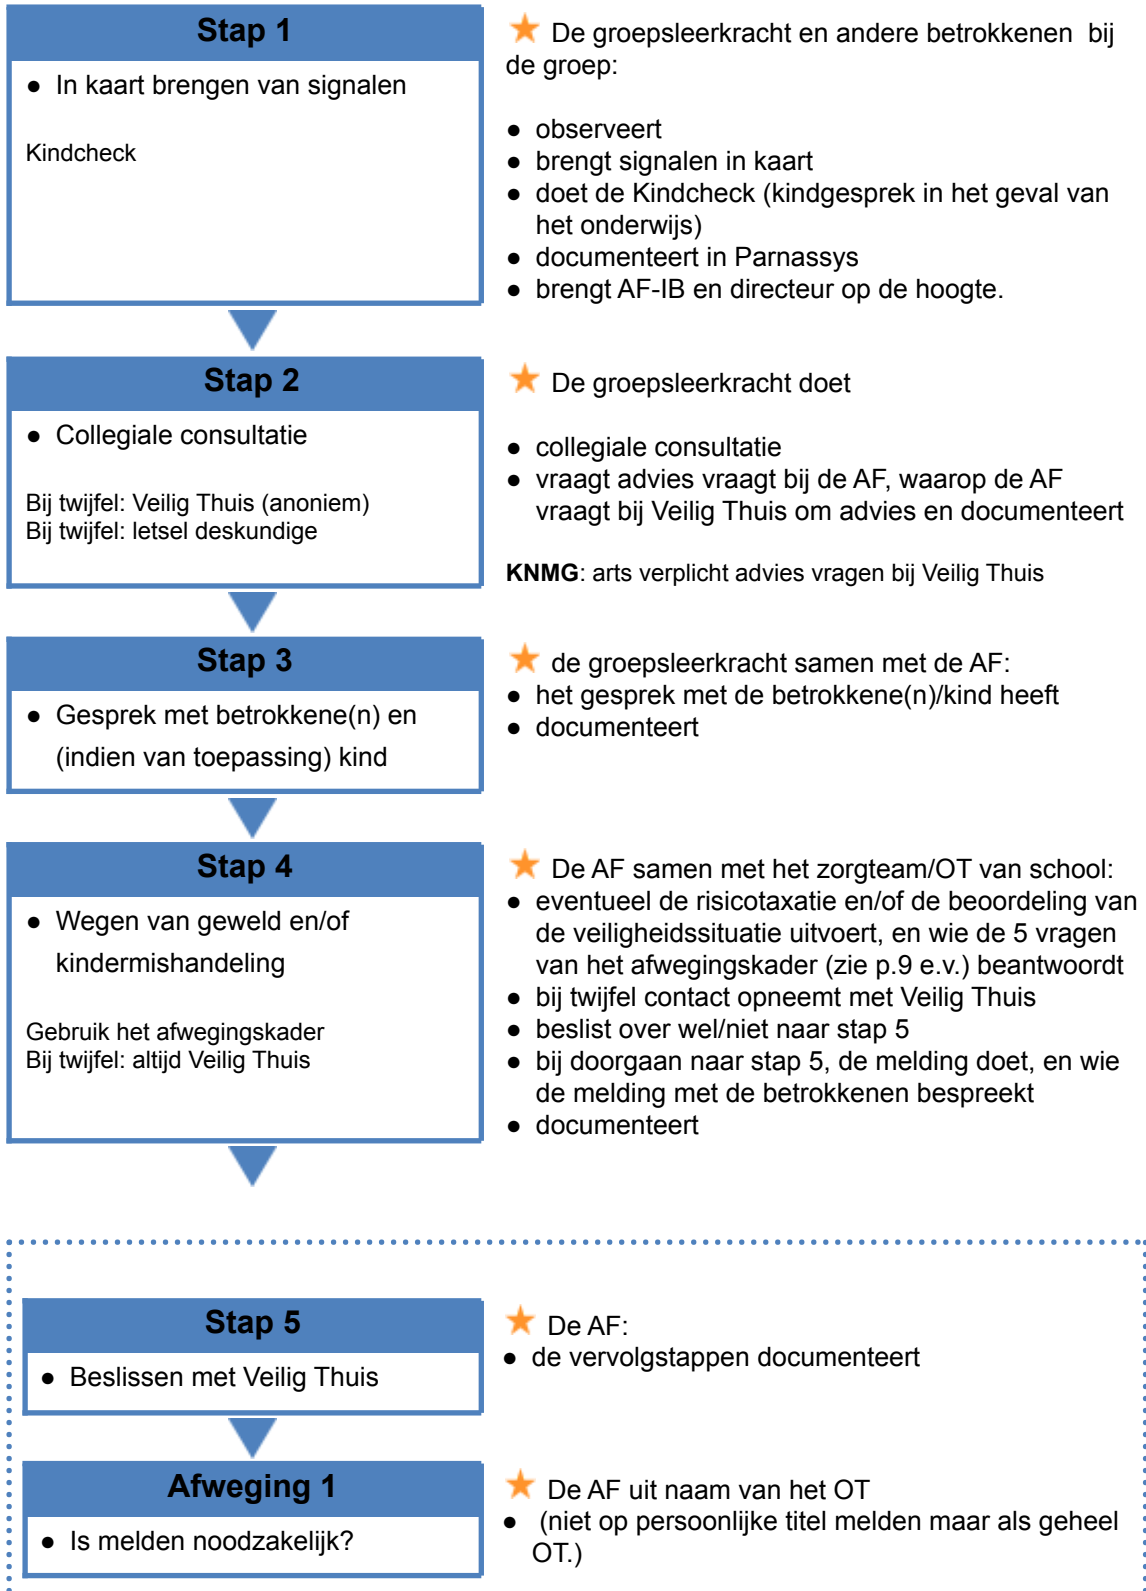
Stap 1

- In kaart brengen van signalen

Kindcheck

De groepsleerkracht en andere betrokkenen bij de groep:

- observeert
- brengt signalen in kaart
- doet de Kindcheck (kindgesprek in het geval van het onderwijs)
- documenteert in Parnassys
- brengt AF-IB en directeur op de hoogte.

Stap 2

- Collegiale consultatie

Bij twijfel: Veilig Thuis (anoniem)
Bij twijfel: letsel deskundige

De groepsleerkracht doet

- collegiale consultatie
- vraagt advies vraagt bij de AF, waarop de AF vraagt bij Veilig Thuis om advies en documenteert

**KNMG**: arts verplicht advies vragen bij Veilig Thuis

Stap 3

- Gesprek met betrokkene(n) en (indien van toepassing) kind

de groepsleerkracht samen met de AF:
- het gesprek met de betrokkene(n)/kind heeft
- documenteert

Stap 4

- Wegen van geweld en/of kindermishandeling

Gebruik het afwegingskader
Bij twijfel: altijd Veilig Thuis

De AF samen met het zorgteam/OT van school:
- eventueel de risicotaxatie en/of de beoordeling van de veiligheidssituatie uitvoert, en wie de 5 vragen van het afwegingskader (zie p.9 e.v.) beantwoordt
- bij twijfel contact opneemt met Veilig Thuis
- beslist over wel/niet naar stap 5
- bij doorgaan naar stap 5, de melding doet, en wie de melding met de betrokkenen bespreekt
- documenteert

Stap 5

- Beslissen met Veilig Thuis

De AF:
- de vervolgstappen documenteert

Afweging 1

- Is melden noodzakelijk?

De AF uit naam van het OT
- (niet op persoonlijke titel melden maar als geheel OT.)